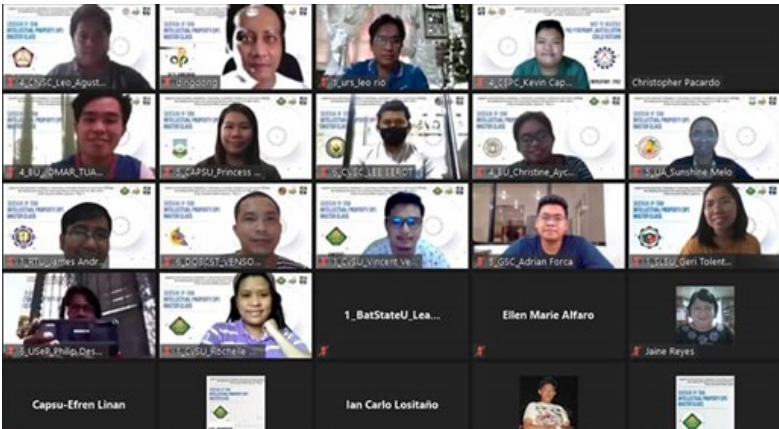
4_CNSC_Leo_Agust...
UPOpono
5_urs_leo rio
4_CEPC_Kevin Cap...
Christopher Pacardo
4_BU_JOMAR_TUA...
5_CAPSU_Princess ...
5_CVSC_LEE LEROT
4_BU_Christine_Ayc...
5_UA_Sunshine Melo
5_CTU_James Andr...
6_DOBCST_VENSO...
5_CVSU_Vincent Ve...
5_GSC_Adrian Forca
5_SLSU_Geri Tolent...
6_USeP_Philip Des...
5_CvSU_Rochelle ...
1_BatStateU_Lea...
Ellen Marie Alfaro
Jaine Reyes
Capsu-Efren Linan
Ian Carlo Lositaño